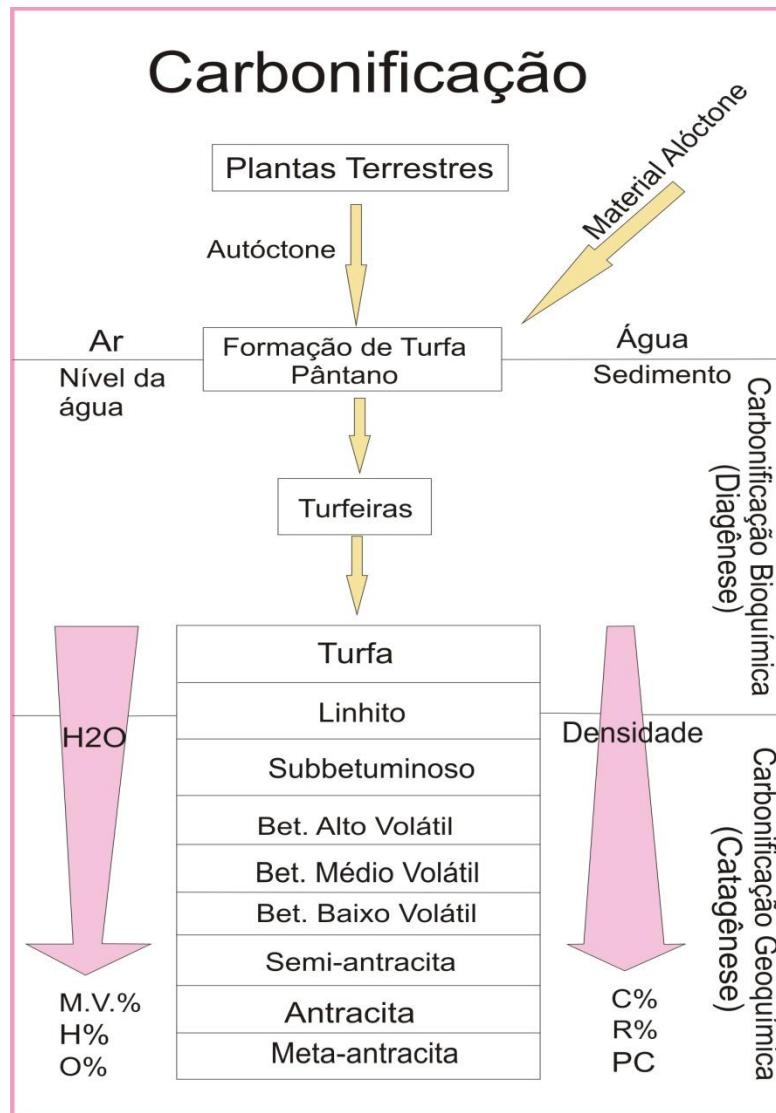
Carbonificação

Plantas Terrestres

Material Alóctone

Autóctone

Ar

Formação de Turfa
Pântano

Água

Nível da água

Sedimento

Turfeiras

Carbonificação Bioquímica (Diagênese)

Turfa

Linhito

Subbetuminoso

Bet. Alto Volátil

Bet. Médio Volátil

Bet. Baixo Volátil

Semi-antracita

Antracita

Meta-antracita

H2O

Densidade

M.V.%
H%
O%

C%
R%
PC

Carbonificação Geoquímica (Catagênese)